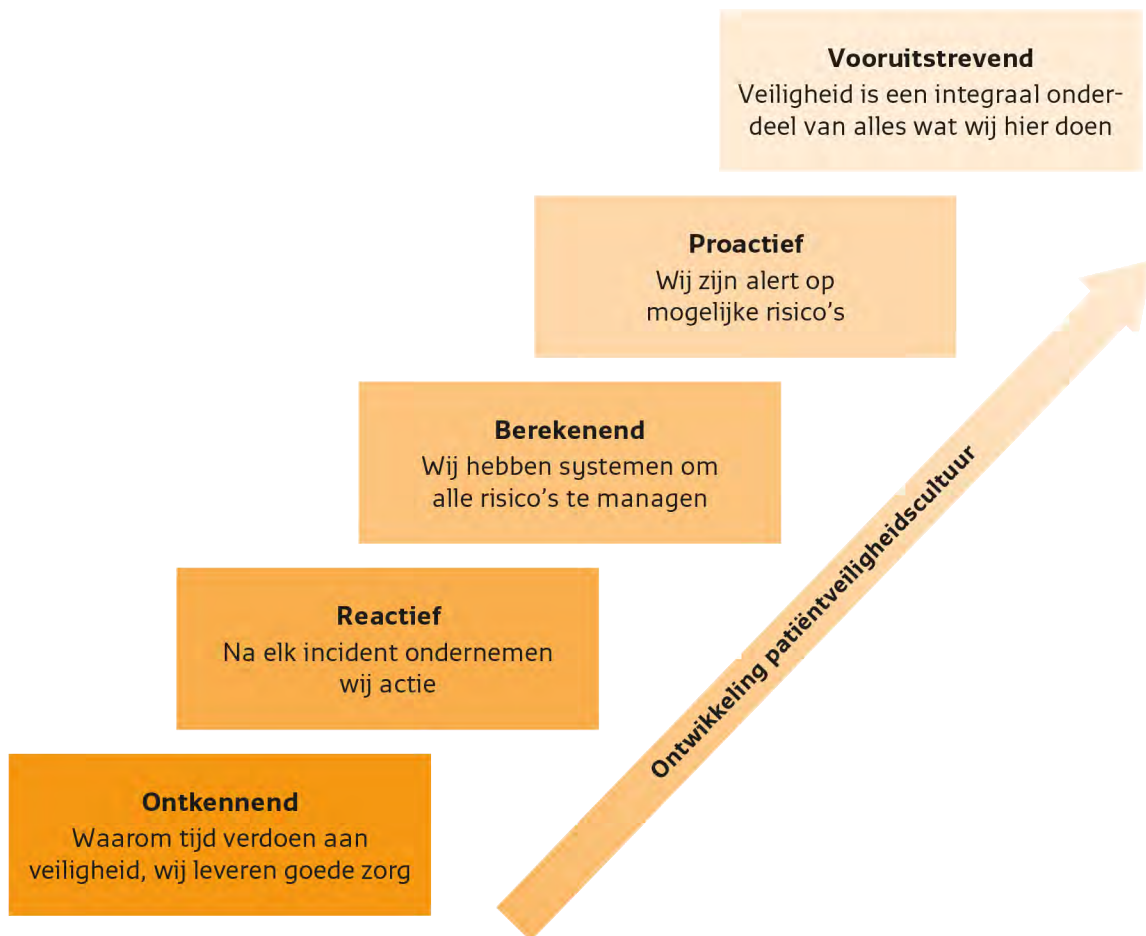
Vooruitstrevend
Veiligheid is een integraal onderdeel van alles wat wij hier doen

Proactief
Wij zijn alert op mogelijke risico's

Berekenend
Wij hebben systemen om alle risico's te managen

Reactief
Na elk incident ondernemen wij actie

Ontkennend
Waarom tijd verdoen aan veiligheid, wij leveren goede zorg

Ontwikkeling patiëntveiligheidscultuur